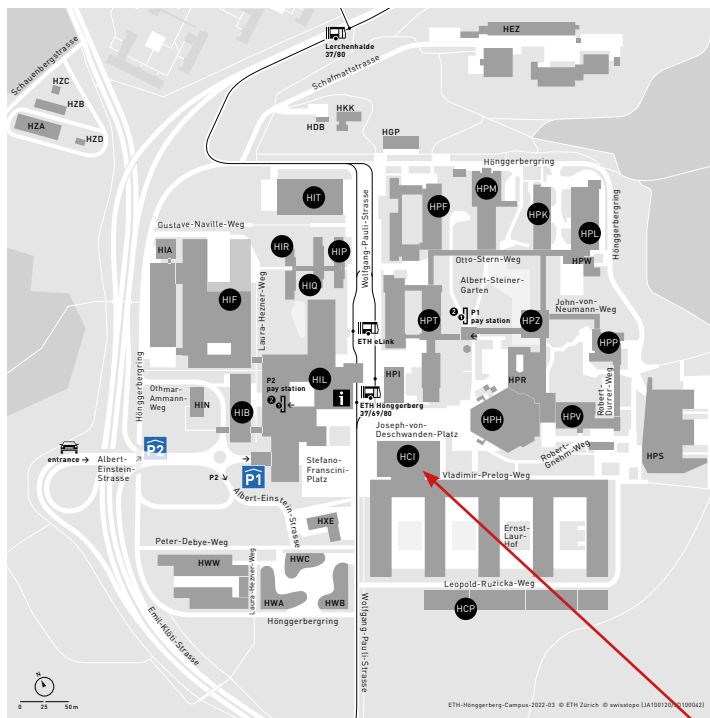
HEZ

Lerchenhalde 37/80

Schafmattstrasse

Schauenbergstrasse

HZC

HZB

HZA

HZD

HKK

HDB

HGP

Hönggerbergring

HPM

HPF

HPK

HPL

HIT

Gustave-Naville-Weg

HIA

HIR

HIP

Wolfgang-Pauli-Strasse

Otto-Stern-Weg

HPW

Hönggerbergring

HIF

HIQ

Laura-Hezner-Weg

Albert-Steiner-Garten

HPT

P1 pay station

HPZ

John-von-Neumann-Weg

ETH eLink

HPP

Hönggerbergring

HIL

HPI

HPR

Othmar-Ammann-Weg

HIN

HIB

P2 pay station

ETH Hönggerberg 37/69/80

Robert-Durrer-Weg

Joseph-von-Deschwanden-Platz

HPH

HPV

P2

entrance

Albert-Einstein-Strasse

P1

Stefano-Franscini-Platz

HCI

Robert-Gnehm-Weg

HPS

Vladimir-Prelog-Weg

P2

Albert-Einstein-Strasse

HXE

Ernst-Laur-Hof

Peter-Debye-Weg

HWW

HWC

Laura-Hezner-Weg

Leopold-Ruzicka-Weg

HWA

HWB

HCP

Hönggerbergring

Emil-Klöti-Strasse

Wolfgang-Pauli-Strasse

N

0 25 50 m

ETH-Hönggerberg-Campus-2022-03 © ETH Zürich © swisstopo (JA100120/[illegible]100042)